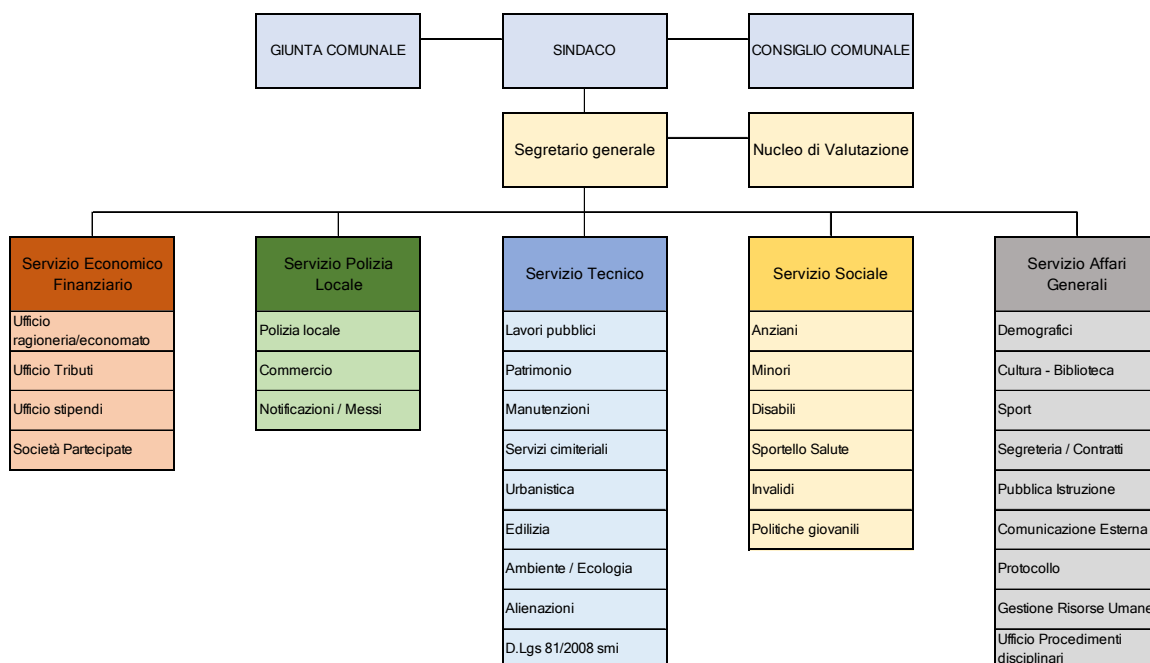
GIUNTA COMUNALE

SINDACO

CONSIGLIO COMUNALE

Segretario generale

Nucleo di Valutazione

Servizio Economico Finanziario

Ufficio ragioneria/economato

Ufficio Tributi

Ufficio stipendi

Società Partecipate

Servizio Polizia Locale

Polizia locale

Commercio

Notificazioni / Messi

Servizio Tecnico

Lavori pubblici

Patrimonio

Manutenzioni

Servizi cimiteriali

Urbanistica

Edilizia

Ambiente / Ecologia

Alienazioni

D.Lgs 81/2008 smi

Servizio Sociale

Anziani

Minori

Disabili

Sportello Salute

Invalidi

Politiche giovanili

Servizio Affari Generali

Demografici

Cultura - Biblioteca

Sport

Segreteria / Contratti

Pubblica Istruzione

Comunicazione Esterna

Protocollo

Gestione Risorse Umane

Ufficio Procedimenti disciplinari